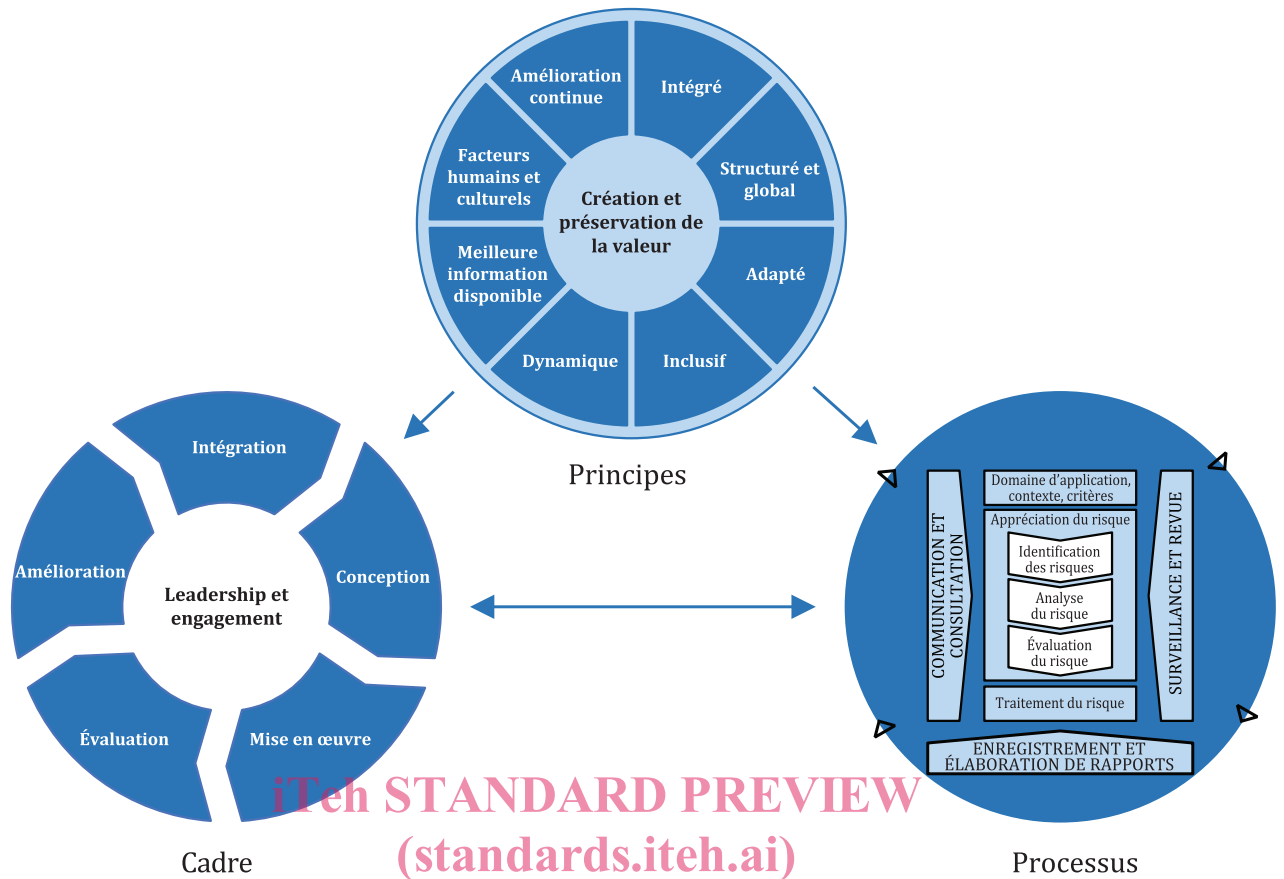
Amélioration continue

Intégré

Structuré et global

Adapté

Inclusif

Dynamique

Meilleure information disponible

Facteurs humains et culturels

Création et préservation de la valeur

Principes

Intégration

Conception

Mise en œuvre

Évaluation

Amélioration

Leadership et engagement

Cadre

COMMUNICATION ET CONSULTATION

Domaine d'application, contexte, critères

Appréciation du risque

Identification des risques

Analyse du risque

Évaluation du risque

Traitement du risque

SURVEILLANCE ET REVUE

ENREGISTREMENT ET ÉLABORATION DE RAPPORTS

Processus

iTeh STANDARD PREVIEW
(standards.iteh.ai)